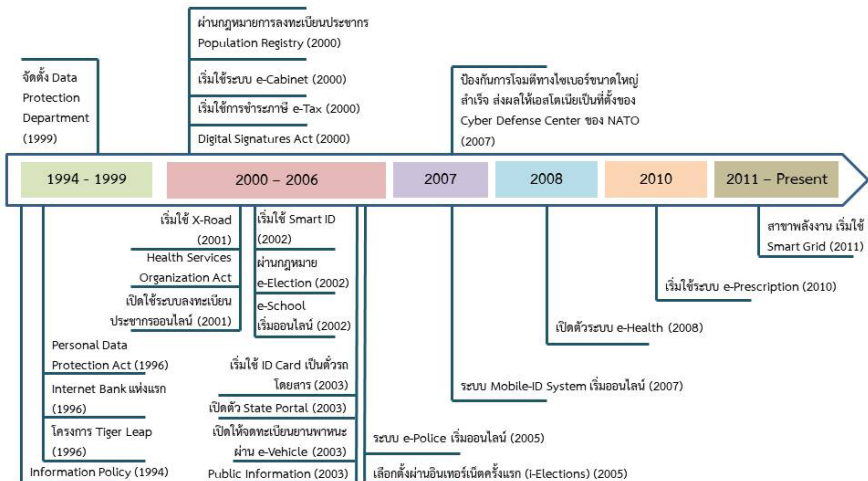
ผ่านกฎหมายการลงทะเบียนประชากร Population Registry (2000)

เริ่มใช้ระบบ e-Cabinet (2000)

เริ่มใช้การชำระภาษี e-Tax (2000)

Digital Signatures Act (2000)

จัดตั้ง Data Protection Department (1999)

ป้องกันการโจมตีทางไซเบอร์ขนาดใหญ่สำเร็จ ส่งผลให้เอสโตเนียเป็นที่ตั้งของ Cyber Defense Center ของ NATO (2007)

1994 - 1999

2000 – 2006

2007

2008

2010

2011 – Present

เริ่มใช้ X-Road (2001)

Health Services Organization Act

เปิดใช้ระบบลงทะเบียนประชากรออนไลน์ (2001)

เริ่มใช้ Smart ID (2002)

ผ่านกฎหมาย e-Election (2002)

e-School เริ่มออนไลน์ (2002)

สาขาพลังงาน เริ่มใช้ Smart Grid (2011)

เริ่มใช้ระบบ e-Prescription (2010)

เปิดตัวระบบ e-Health (2008)

Personal Data Protection Act (1996)

Internet Bank แห่งแรก (1996)

โครงการ Tiger Leap (1996)

Information Policy (1994)

เริ่มใช้ ID Card เป็นตั๋วรถโดยสาร (2003)

เปิดตัว State Portal (2003)

เปิดให้จดทะเบียนยานพาหนะผ่าน e-Vehicle (2003)

Public Information (2003)

ระบบ Mobile-ID System เริ่มออนไลน์ (2007)

ระบบ e-Police เริ่มออนไลน์ (2005)

เลือกตั้งผ่านอินเทอร์เน็ตครั้งแรก (i-Elections) (2005)